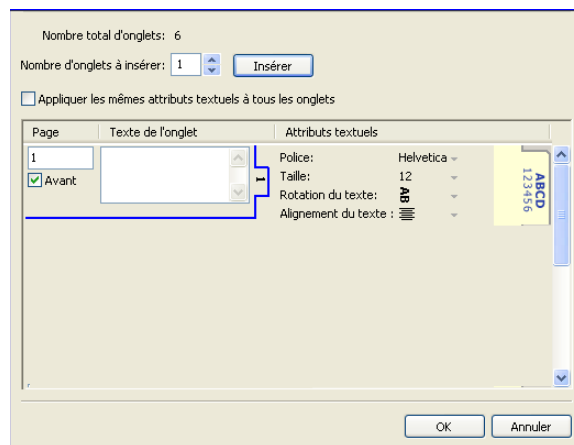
Nombre total d'onglets: 6

Nombre d'onglets à insérer: 1 Insérer

Appliquer les mêmes attributs textuels à tous les onglets

| Page | Texte de l'onglet | Attributs textuels |
|---|---|---|
| 1 Avant | | Police: Helvetica<br>Taille: 12<br>Rotation du texte: AB<br>Alignement du texte : |

1

ABCD
123456

OK Annuler